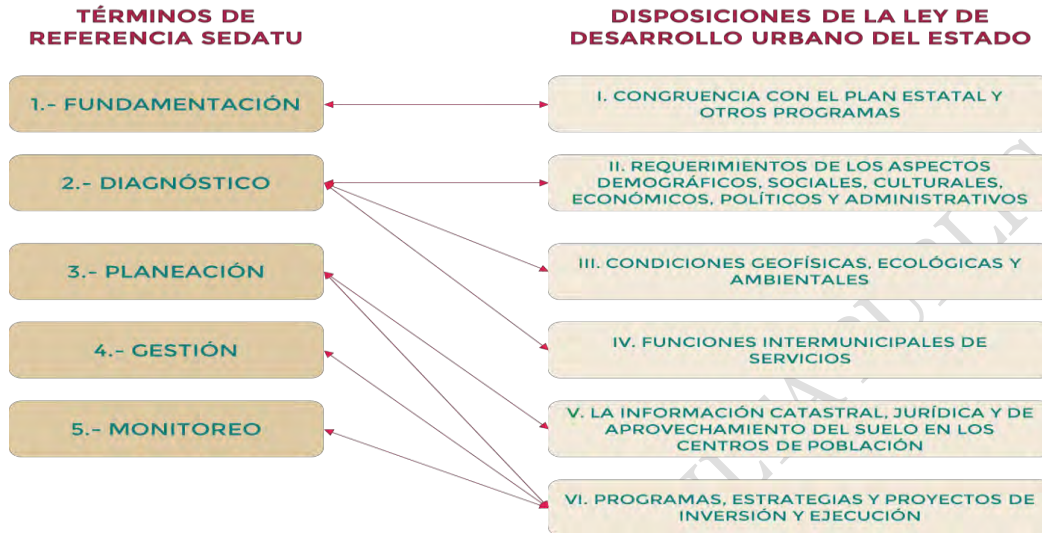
TÉRMINOS DE REFERENCIA SEDATU

1.- FUNDAMENTACIÓN

2.- DIAGNÓSTICO

3.- PLANEACIÓN

4.- GESTIÓN

5.- MONITOREO

DISPOSICIONES DE LA LEY DE DESARROLLO URBANO DEL ESTADO

I. CONGRUENCIA CON EL PLAN ESTATAL Y OTROS PROGRAMAS

II. REQUERIMIENTOS DE LOS ASPECTOS DEMOGRÁFICOS, SOCIALES, CULTURALES, ECONÓMICOS, POLÍTICOS Y ADMINISTRATIVOS

III. CONDICIONES GEOFÍSICAS, ECOLÓGICAS Y AMBIENTALES

IV. FUNCIONES INTERMUNICIPALES DE SERVICIOS

V. LA INFORMACIÓN CATASTRAL, JURÍDICA Y DE APROVECHAMIENTO DEL SUELO EN LOS CENTROS DE POBLACIÓN

VI. PROGRAMAS, ESTRATEGIAS Y PROYECTOS DE INVERSIÓN Y EJECUCIÓN